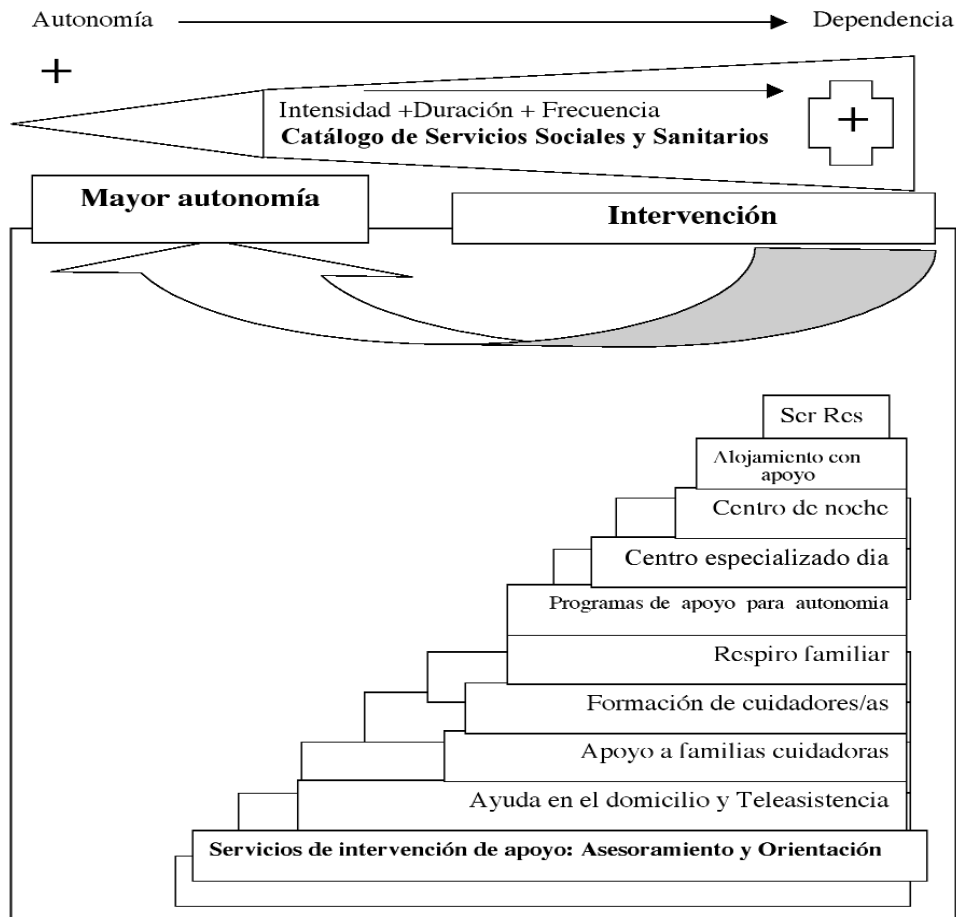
Autonomía → Dependencia

+

Intensidad +Duración + Frecuencia
**Catálogo de Servicios Sociales y Sanitarios**

+

**Mayor autonomía**

**Intervención**

Ser Res

Alojamiento con apoyo

Centro de noche

Centro especializado dia

Programas de apoyo para autonomia

Respiro familiar

Formación de cuidadores/as

Apoyo a familias cuidadoras

Ayuda en el domicilio y Teleasistencia

**Servicios de intervención de apoyo: Asesoramiento y Orientación**